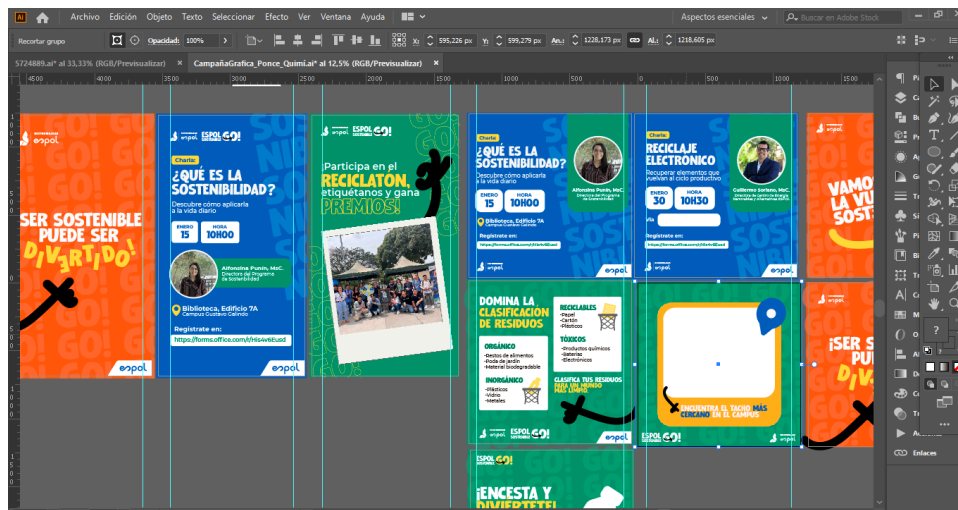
Ai Archivo Edición Objeto Texto Seleccionar Efecto Ver Ventana Ayuda
Aspectos esenciales
Buscar en Adobe Stock
Recortar grupo Opacidad: 100% X: 595,226 px Y: 599,279 px An: 1228,173 px Al: 1218,605 px
5724889.ai* al 33,33% (RGB/Previsualizar)
CampañaGrafica_Ponce_Quimi.ai* al 12,5% (RGB/Previsualizar)
3500 3000 2500 2000 1500 1000 500 0 500 1000 1500

espol
¡SER SOSTENIBLE PUEDE SER DIVERTIDO!
espol

ESPOL SOSTENIBLE GO!
Charla:
¿QUÉ ES LA SOSTENIBILIDAD?
Descubre cómo aplicarla a la vida diario
ENERO 15 HORA 10H00
Alfonsina Punin, MsC.
Directora del Programa de Sostenibilidad
Biblioteca, Edificio 7A
Campus Gustavo Galindo
Regístrate en:
https://forms.office.com/r/HIs4vEEud
espol

ESPOL SOSTENIBLE GO!
Participa en el RECICLATON, etiquétanos y gana PREMIOS!

Charla:
¿QUÉ ES LA SOSTENIBILIDAD?
Descubre cómo aplicarla a la vida diario
ENERO 15 HORA 10H00
Alfonsina Punin, MsC.
Directora del Programa de Sostenibilidad
Biblioteca, Edificio 7A
Campus Gustavo Galindo
Regístrate en:
espol

Charla
RECICLAJE ELECTRONICO
Recuperar elementos que vuelvan al ciclo productivo
ENERO 30 HORA 10H30
Guillermo Soriano, MsC.
Regístrate en:

VAMOS A LA VU SOST

DOMINA LA CLASIFICACIÓN DE RESIDUOS
ORGÁNICO
-Restos de alimentos
-Poda de jardín
-Material biodegradable
INORGÁNICO
-Plásticos
-Vidrio
-Metales
RECICLABLES
-Papel
-Cartón
-Plásticos
TÓXICOS
-Productos químicos
-Baterías
-Electrónicos
CLASIFICA TUS RESIDUOS PARA UN MUNDO MÁS LIMPIO
ESPOL SOSTENIBLE GO!

ENCUENTRA EL TACHO MÁS CERCANO EN EL CAMPUS
ESPOL SOSTENIBLE GO!

¡SER SOS PUE DIV

ESPOL GO!
¡ENCESTA Y DIVIÉRTETE!

Enlaces